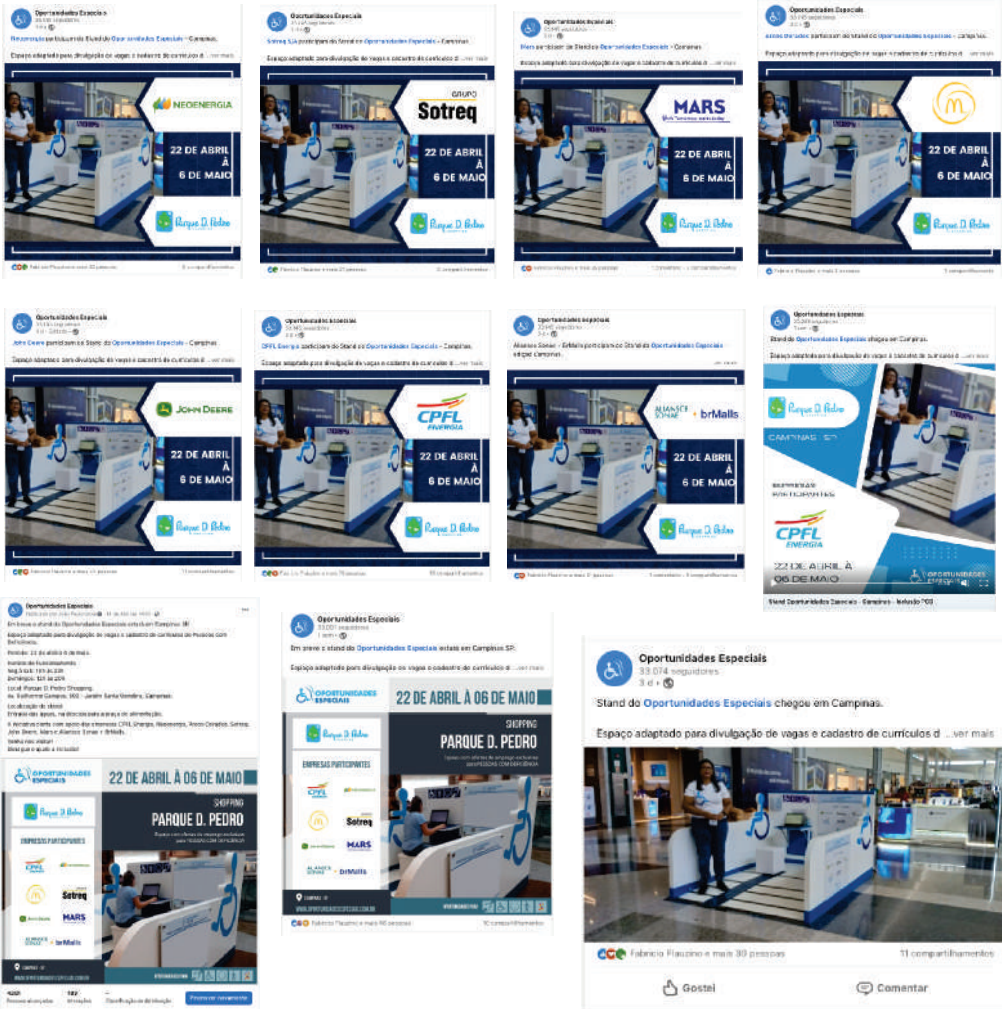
Oportunidades Especiais
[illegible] seguidores

Neoenergia participa do Stand do Oportunidades Especiais - Campinas.

Espaço adaptado para divulgação de vagas e cadastro de currículos d ...ver mais

NEOENERGIA

22 DE ABRIL À 6 DE MAIO

Parque D. Pedro

Fabricio Plauzino e mais 30 pessoas

Oportunidades Especiais
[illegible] seguidores

Sotreq S/A participará do Stand do Oportunidades Especiais - Campinas.

Espaço adaptado para divulgação de vagas e cadastro de currículos d ...ver mais

GRUPO Sotreq

22 DE ABRIL À 6 DE MAIO

Parque D. Pedro

Fabricio Plauzino e mais 27 pessoas

Oportunidades Especiais
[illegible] seguidores

Mars participará do Stand do Oportunidades Especiais - Campinas.

Espaço adaptado para divulgação de vagas e cadastro de currículos d ...ver mais

MARS

22 DE ABRIL À 6 DE MAIO

Parque D. Pedro

Oportunidades Especiais
33.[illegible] seguidores

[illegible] participará do Stand do Oportunidades Especiais - Campinas.

Espaço adaptado para divulgação de vagas e cadastro de currículos d ...ver mais

22 DE ABRIL À 6 DE MAIO

Parque D. Pedro

Oportunidades Especiais
33.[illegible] seguidores

John Deere participará do Stand do Oportunidades Especiais - Campinas.

Espaço adaptado para divulgação de vagas e cadastro de currículos d ...ver mais

JOHN DEERE

22 DE ABRIL À 6 DE MAIO

Parque D. Pedro

Oportunidades Especiais
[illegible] seguidores

CPFL Energia participará do Stand do Oportunidades Especiais - Campinas.

Espaço adaptado para divulgação de vagas e cadastro de currículos d ...ver mais

CPFL ENERGIA

22 DE ABRIL À 6 DE MAIO

Parque D. Pedro

Oportunidades Especiais
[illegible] seguidores

Aliansce Sonae - BrMalls participará do Stand do Oportunidades Especiais - Campinas.

ALIANSCE SONAE · brMalls

22 DE ABRIL À 6 DE MAIO

Parque D. Pedro

Oportunidades Especiais
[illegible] seguidores

Stand do Oportunidades Especiais chegou em Campinas.

Espaço adaptado para divulgação de vagas e cadastro de currículos d ...ver mais

Parque D. Pedro

CAMPINAS - SP

EMPRESAS PARTICIPANTES

CPFL ENERGIA

22 DE ABRIL À 06 DE MAIO

Stand Oportunidades Especiais - Campinas - Inclusão PCD

Oportunidades Especiais

Em breve o stand do Oportunidades Especiais estará em Campinas SP.

Espaço adaptado para divulgação de vagas e cadastro de currículos de Pessoas com Deficiência.

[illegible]

OPORTUNIDADES ESPECIAIS

22 DE ABRIL À 06 DE MAIO

Parque D. Pedro

SHOPPING PARQUE D. PEDRO

EMPRESAS PARTICIPANTES

CPFL

Sotreq

MARS

ALIANSCE SONAE · brMalls

CAMPINAS - SP

WWW.OPORTUNIDADESESPECIAIS.COM.BR

Oportunidades Especiais
33.0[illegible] seguidores

Em breve o stand do Oportunidades Especiais estará em Campinas SP.

Espaço adaptado para divulgação de vagas e cadastro de currículo d ...ver mais

OPORTUNIDADES ESPECIAIS

22 DE ABRIL À 06 DE MAIO

Parque D. Pedro

SHOPPING PARQUE D. PEDRO

EMPRESAS PARTICIPANTES

CPFL

Sotreq

MARS

ALIANSCE SONAE · brMalls

CAMPINAS - SP

WWW.OPORTUNIDADESESPECIAIS.COM.BR

Fabricio Plauzino e mais 66 pessoas

Oportunidades Especiais
33.074 seguidores
3 d ·

Stand do Oportunidades Especiais chegou em Campinas.

Espaço adaptado para divulgação de vagas e cadastro de currículos d ...ver mais

Fabricio Plauzino e mais 30 pessoas

11 compartilhamentos

Gostei

Comentar